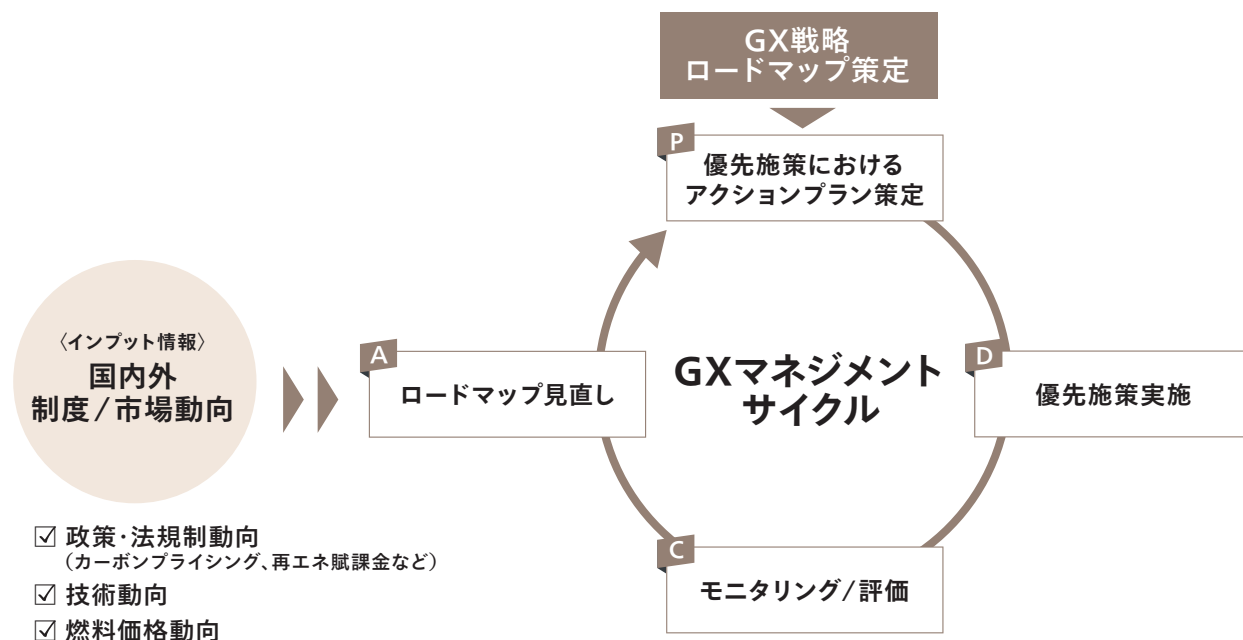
GX戦略
ロードマップ策定

P
優先施策における
アクションプラン策定

〈インプット情報〉
国内外
制度／市場動向

A
ロードマップ見直し

GXマネジメント
サイクル

D
優先施策実施

C
モニタリング／評価

☑ 政策・法規制動向
（カーボンプライシング、再エネ賦課金など）
☑ 技術動向
☑ 燃料価格動向